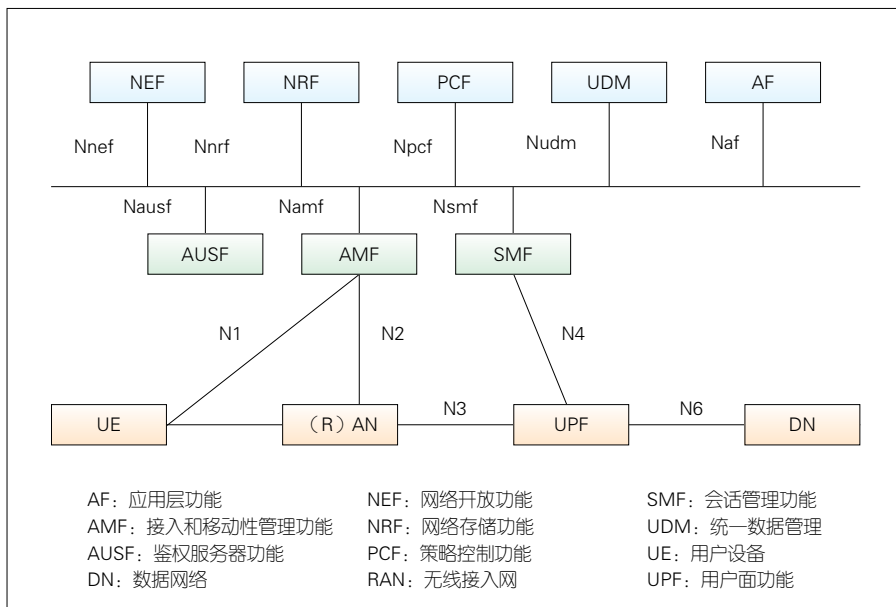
NEF
NRF
PCF
UDM
AF

Nnef
Nnrf
Npcf
Nudm
Naf

Nausf
Namf
Nsmf

AUSF
AMF
SMF

N1
N2
N4

UE
（R）AN
N3
UPF
N6
DN

AF：应用层功能
AMF：接入和移动性管理功能
AUSF：鉴权服务器功能
DN：数据网络

NEF：网络开放功能
NRF：网络存储功能
PCF：策略控制功能
RAN：无线接入网

SMF：会话管理功能
UDM：统一数据管理
UE：用户设备
UPF：用户面功能